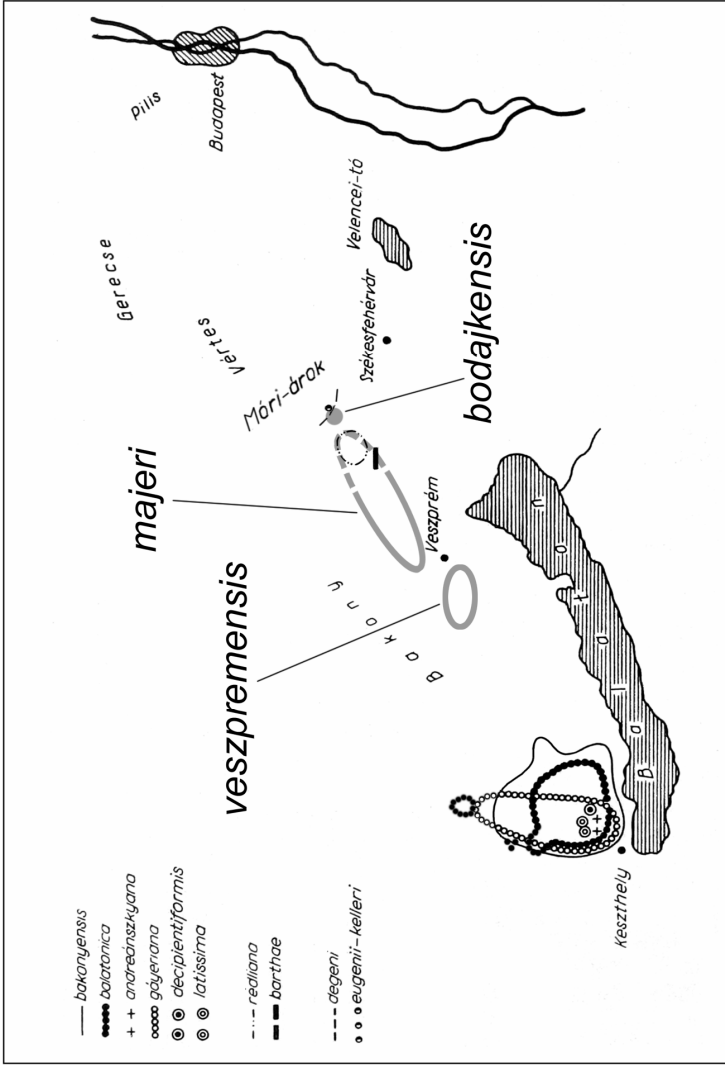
bakonyensis
balatonica
andreánszkyana
gáyeriana
decipientiformis
latissima

redliana
barthae

degeni
eugenii-kelleri

Pilis
Budapest
Gerecse
Vértes
Velencei-tó
Székesfehérvár
Móri-árok
bodajkensis
majeri
Veszprém
veszpremensis
Bakony
Balaton
Keszthely